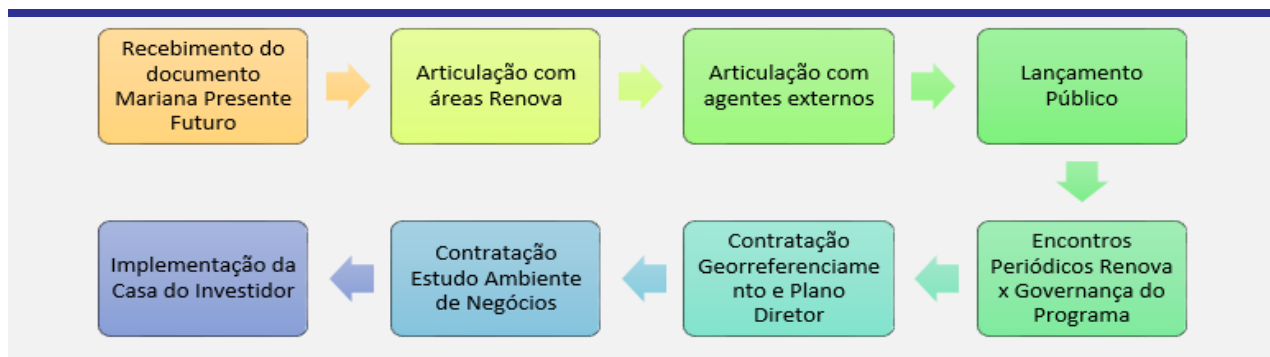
Recebimento do documento Mariana Presente Futuro

Articulação com áreas Renova

Articulação com agentes externos

Lançamento Público

Encontros Periódicos Renova x Governança do Programa

Contratação Georreferenciamento e Plano Diretor

Contratação Estudo Ambiente de Negócios

Implementação da Casa do Investidor